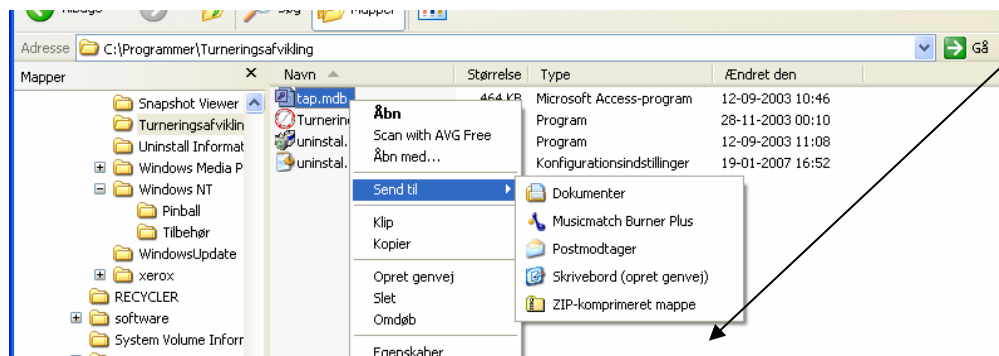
Tilbage Søg Mapper

Adresse C:\Programmer\Turneringsafvikling Gå

Mapper ×

Snapshot Viewer
Turneringsafviklin
Uninstall Informat
Windows Media P
Windows NT
Pinball
Tilbehør
WindowsUpdate
xerox
RECYCLER
software
System Volume Inforr

| Navn | Størrelse | Type | Ændret den |
|---|---|---|---|
| tap.mdb | 464 KB | Microsoft Access-program | 12-09-2003 10:46 |
| Turnerin | | Program | 28-11-2003 00:10 |
| uninstal. | | Program | 12-09-2003 11:08 |
| uninstal. | | Konfigurationsindstillinger | 19-01-2007 16:52 |

Åbn
Scan with AVG Free
Åbn med...
Send til
Klip
Kopier
Opret genvej
Slet
Omdøb
Egenskaber

Dokumenter
Musicmatch Burner Plus
Postmodtager
Skrivebord (opret genvej)
ZIP-komprimeret mappe